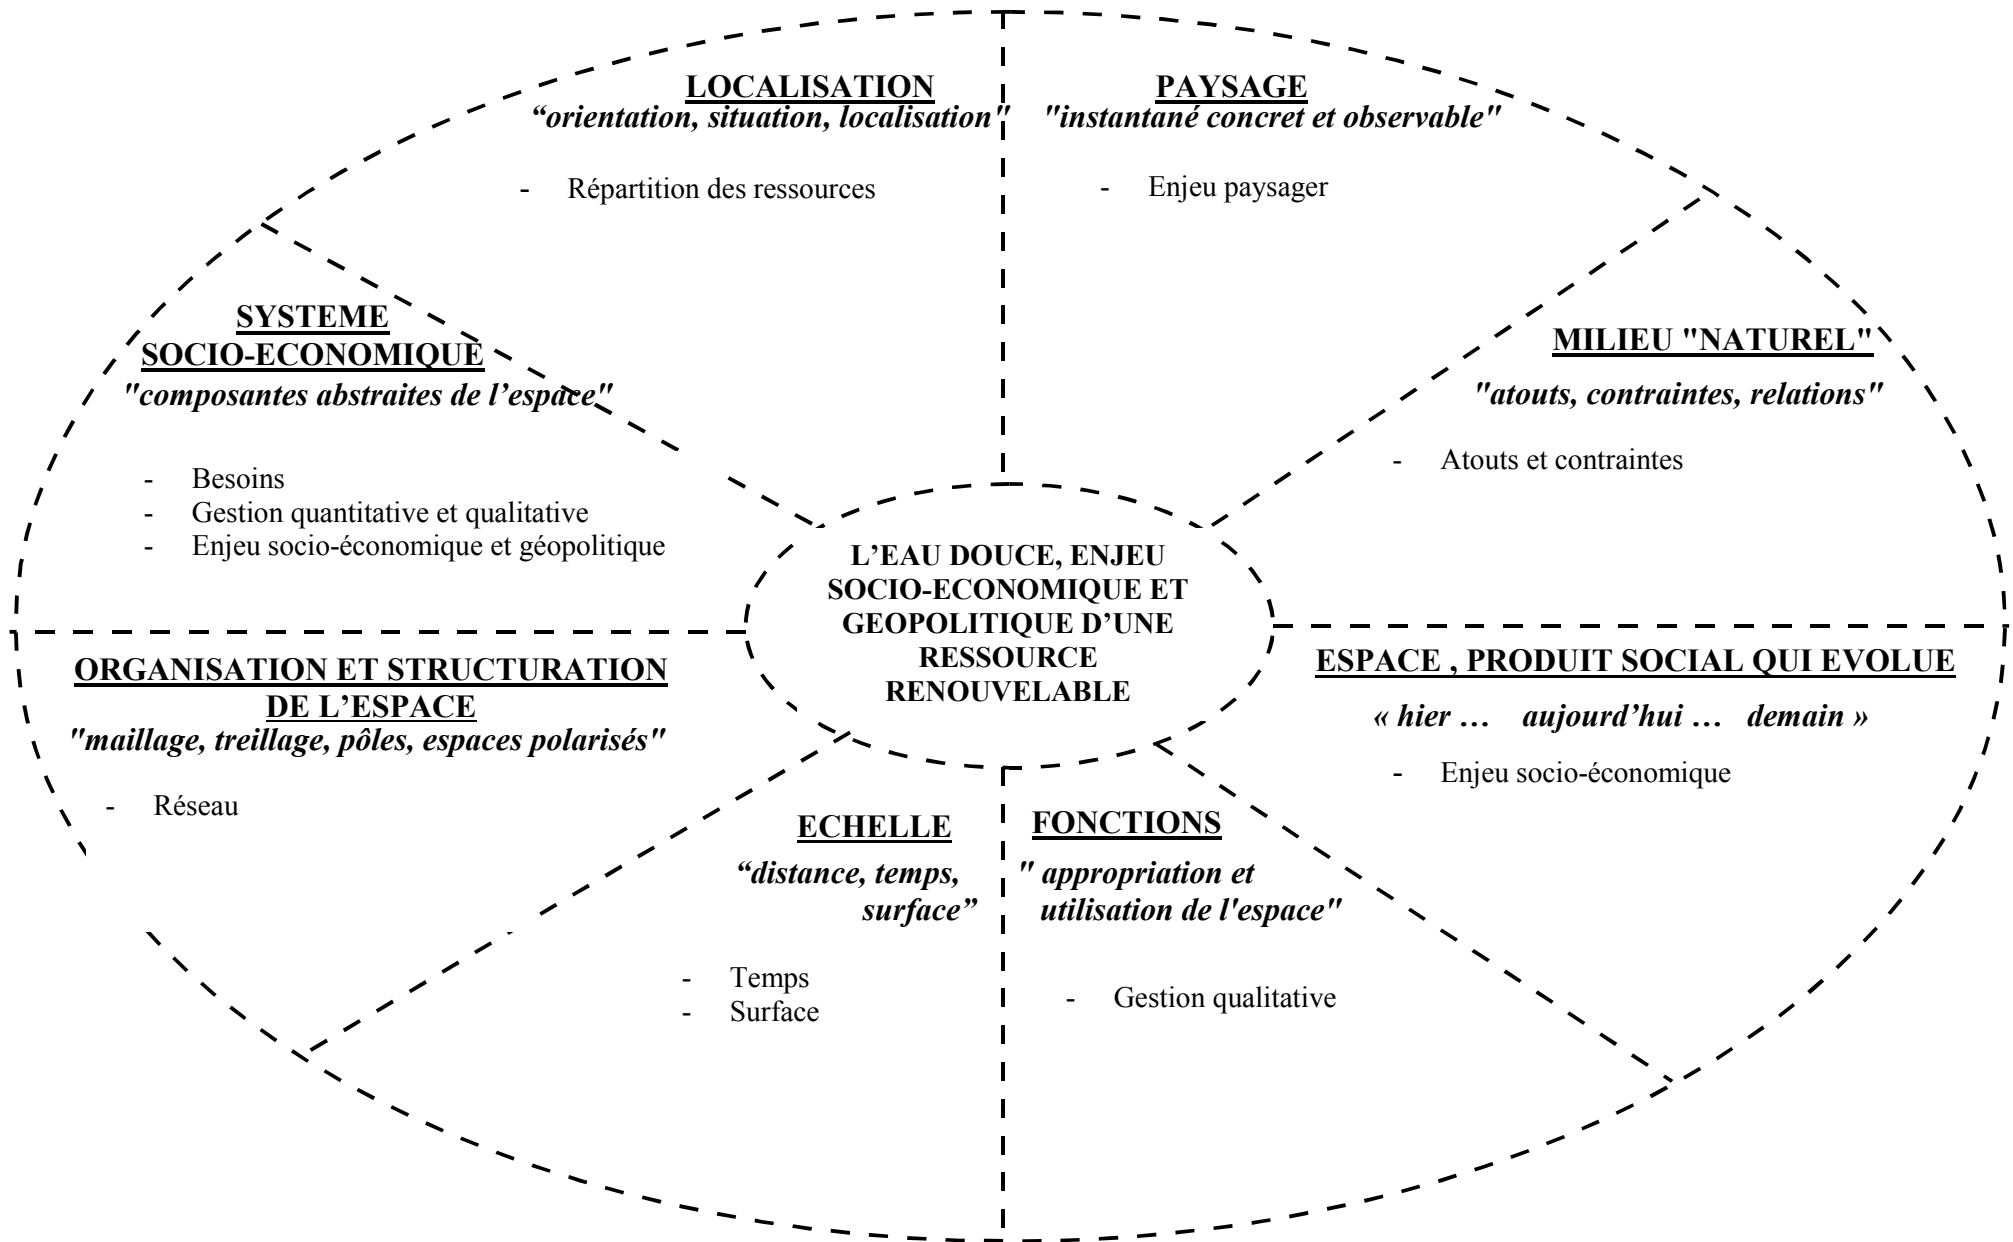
LOCALISATION
*“orientation, situation, localisation”*

- Répartition des ressources

PAYSAGE
*"instantané concret et observable"*

- Enjeu paysager

SYSTEME SOCIO-ECONOMIQUE
*"composantes abstraites de l’espace"*

- Besoins
- Gestion quantitative et qualitative
- Enjeu socio-économique et géopolitique

MILIEU "NATUREL"
*"atouts, contraintes, relations"*

- Atouts et contraintes

L’EAU DOUCE, ENJEU SOCIO-ECONOMIQUE ET GEOPOLITIQUE D’UNE RESSOURCE RENOUVELABLE

ORGANISATION ET STRUCTURATION DE L’ESPACE
*"maillage, treillage, pôles, espaces polarisés"*

- Réseau

ESPACE , PRODUIT SOCIAL QUI EVOLUE
*« hier … aujourd’hui … demain »*

- Enjeu socio-économique

ECHELLE
*“distance, temps, surface”*

- Temps
- Surface

FONCTIONS
*" appropriation et utilisation de l'espace"*

- Gestion qualitative